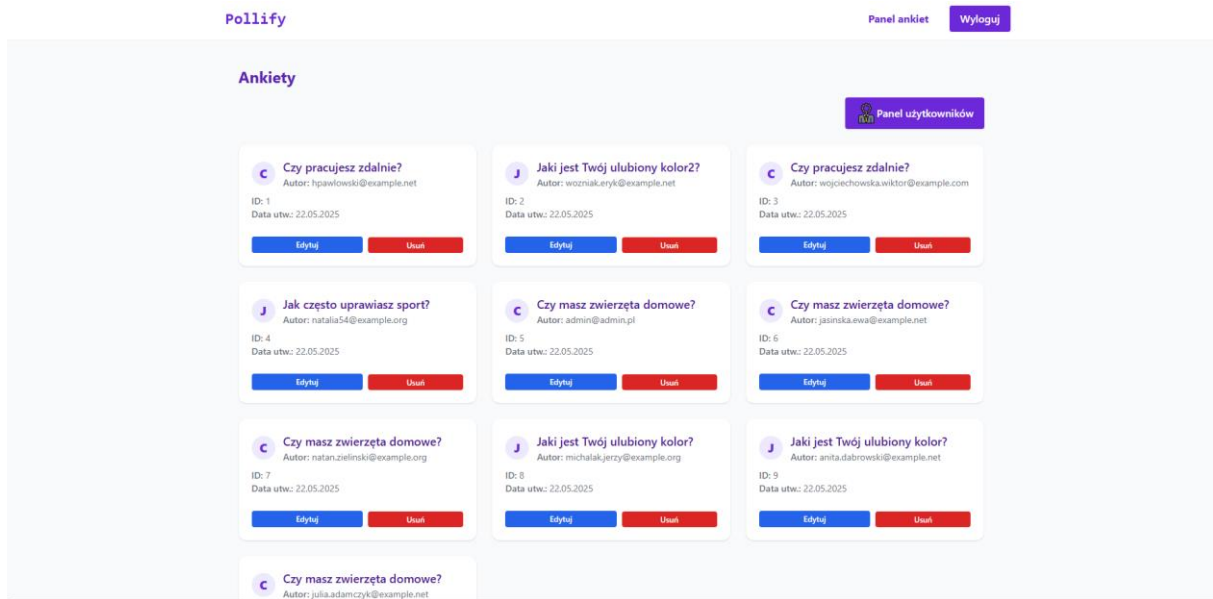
Pollify

Panel ankiet

Wyloguj

Ankiety

Panel użytkowników

C
Czy pracujesz zdalnie?
Autor: hpawlowski@example.net
ID: 1
Data utw.: 22.05.2025
Edytuj
Usuń

J
Jaki jest Twój ulubiony kolor2?
Autor: wozniak.eryk@example.net
ID: 2
Data utw.: 22.05.2025
Edytuj
Usuń

C
Czy pracujesz zdalnie?
Autor: wojciechowska.wiktor@example.com
ID: 3
Data utw.: 22.05.2025
Edytuj
Usuń

J
Jak często uprawiasz sport?
Autor: natalia54@example.org
ID: 4
Data utw.: 22.05.2025
Edytuj
Usuń

C
Czy masz zwierzęta domowe?
Autor: admin@admin.pl
ID: 5
Data utw.: 22.05.2025
Edytuj
Usuń

C
Czy masz zwierzęta domowe?
Autor: jasinska.ewa@example.net
ID: 6
Data utw.: 22.05.2025
Edytuj
Usuń

C
Czy masz zwierzęta domowe?
Autor: natan.zielinski@example.org
ID: 7
Data utw.: 22.05.2025
Edytuj
Usuń

J
Jaki jest Twój ulubiony kolor?
Autor: michalak.jerzy@example.org
ID: 8
Data utw.: 22.05.2025
Edytuj
Usuń

J
Jaki jest Twój ulubiony kolor?
Autor: anita.dabrowski@example.net
ID: 9
Data utw.: 22.05.2025
Edytuj
Usuń

C
Czy masz zwierzęta domowe?
Autor: julia.adamczyk@example.net